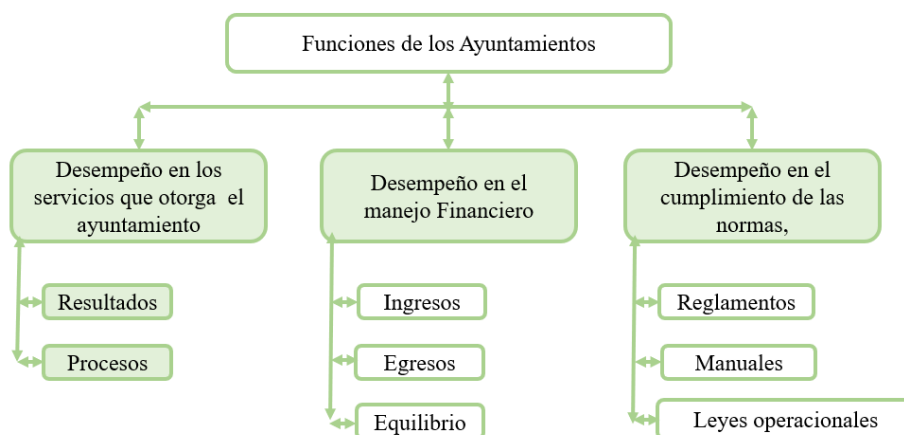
Funciones de los Ayuntamientos

Desempeño en los servicios que otorga el ayuntamiento

Resultados

Procesos

Desempeño en el manejo Financiero

Ingresos

Egresos

Equilibrio

Desempeño en el cumplimiento de las normas,

Reglamentos

Manuales

Leyes operacionales